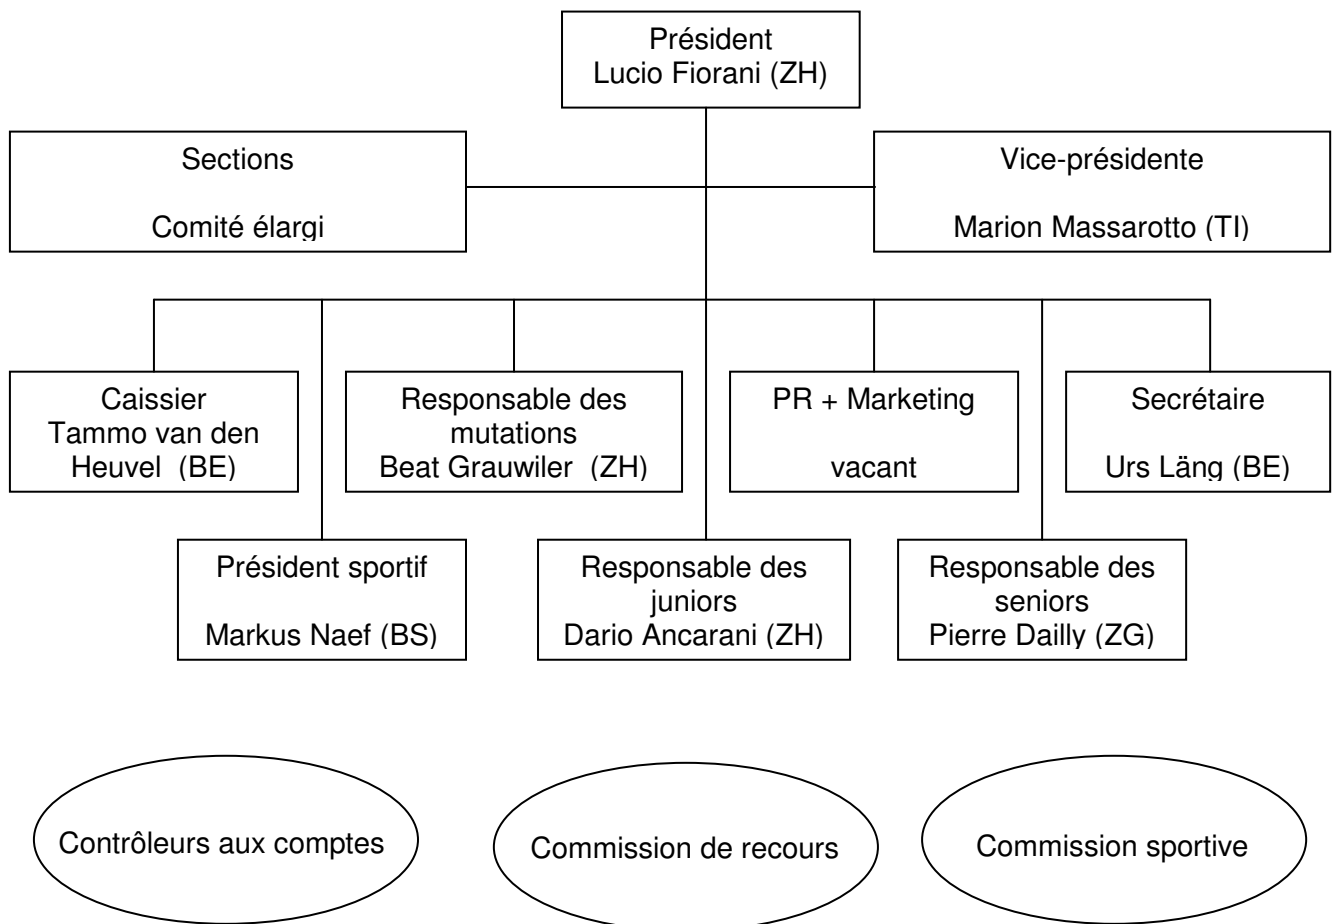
Président
Lucio Fiorani (ZH)

Sections

Comité élargi

Vice-présidente

Marion Massarotto (TI)

Caissier
Tammo van den Heuvel (BE)

Responsable des mutations
Beat Grauwiler (ZH)

PR + Marketing

vacant

Secrétaire

Urs Läng (BE)

Président sportif

Markus Naef (BS)

Responsable des juniors
Dario Ancarani (ZH)

Responsable des seniors
Pierre Dailly (ZG)

Contrôleurs aux comptes

Commission de recours

Commission sportive